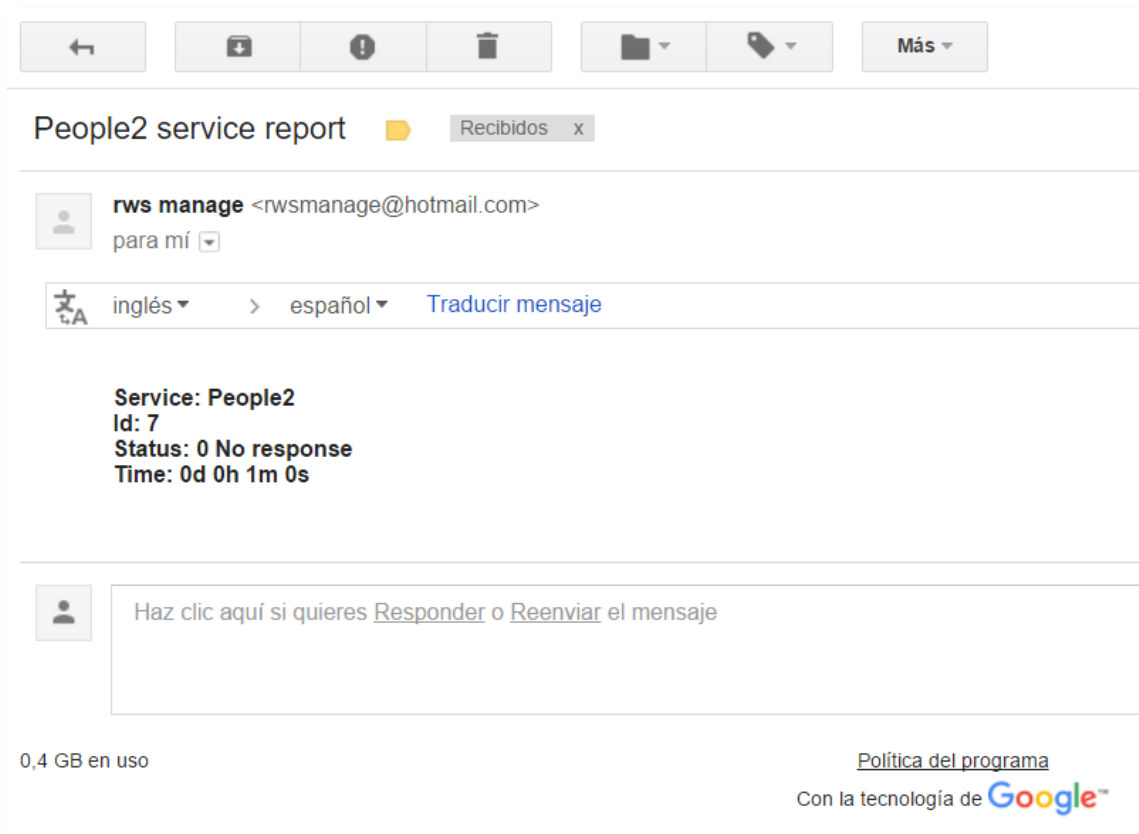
Más

People2 service report

Recibidos x

rws manage <rwsmanage@hotmail.com>

para mí

inglés > español Traducir mensaje

Service: People2
Id: 7
Status: 0 No response
Time: 0d 0h 1m 0s

Haz clic aquí si quieres Responder o Reenviar el mensaje

0,4 GB en uso

Política del programa

Con la tecnología de Google™